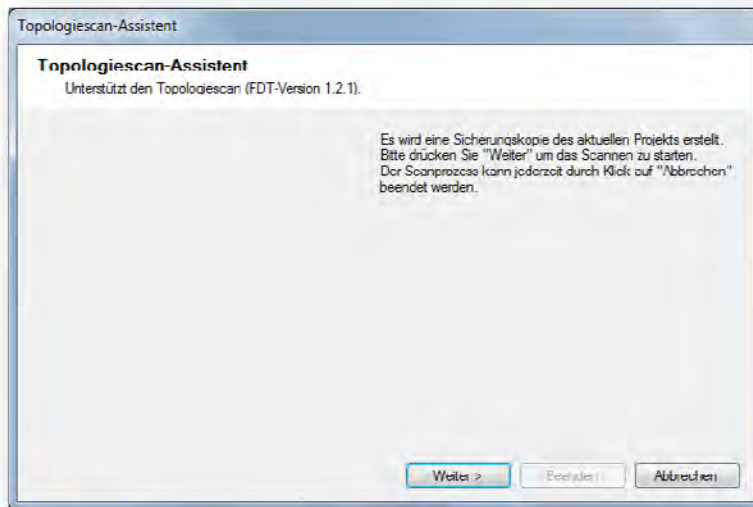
Topologiescan-Assistent

Topologiescan-Assistent
Unterstützt den Topologiescan (FDT-Version 1.2.1).

Es wird eine Sicherungskopie des aktuellen Projekts erstellt. Bitte drücken Sie "Weiter" um das Scannen zu starten. Der Scanprozess kann jederzeit durch Klick auf "Abbrechen" beendet werden.

Weiter >
Beenden
Abbrechen